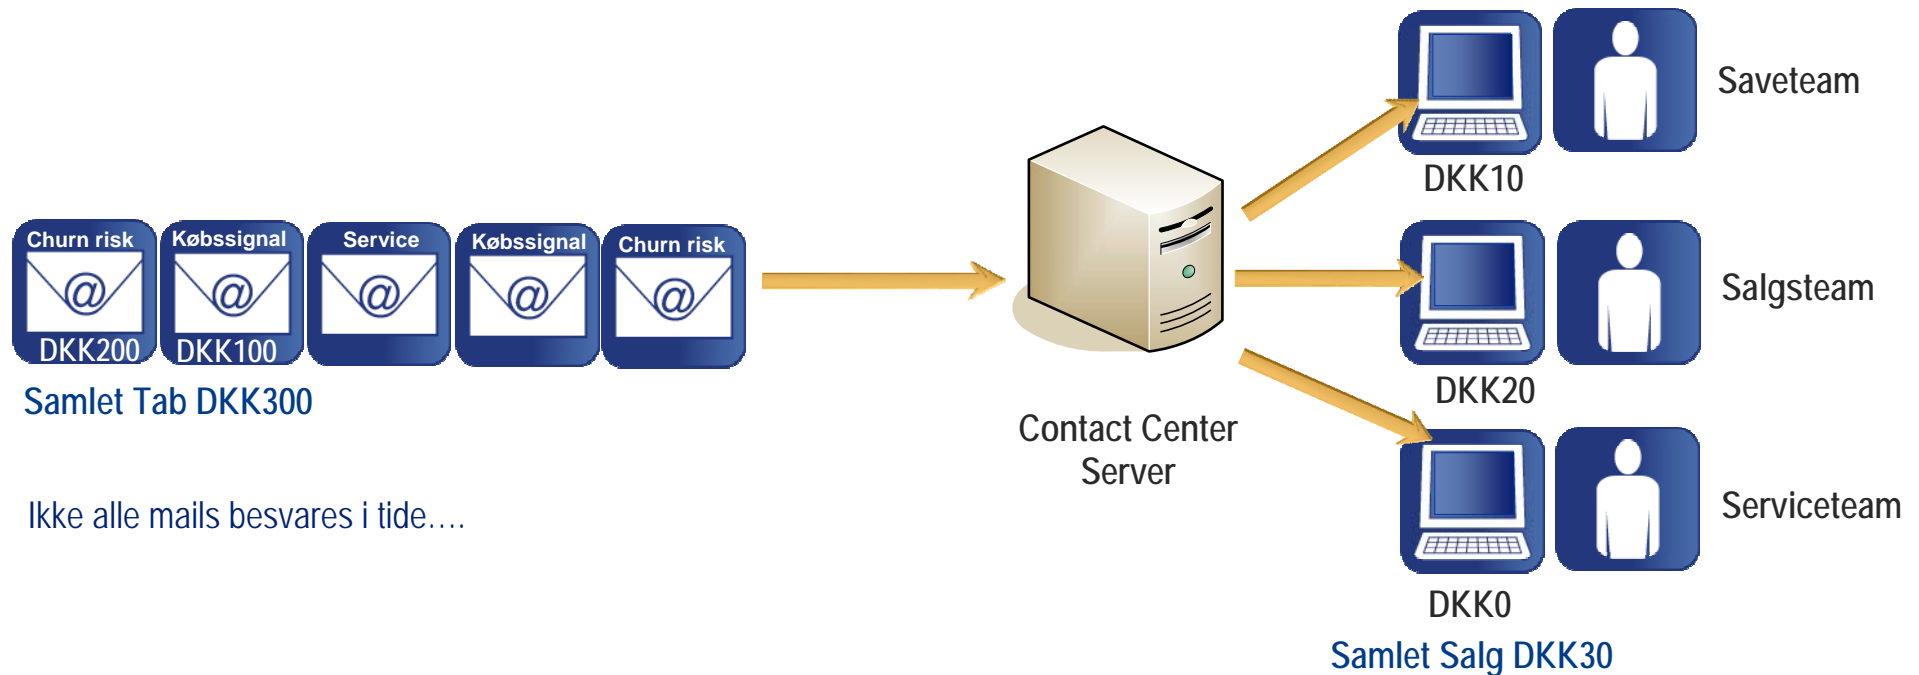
Churn risk
@
DKK200

Købssignal
@
DKK100

Service
@

Købssignal
@

Churn risk
@

Samlet Tab DKK300

Ikke alle mails besvares i tide….

Contact Center Server

DKK10
Saveteam

DKK20
Salgsteam

DKK0
Serviceteam

Samlet Salg DKK30